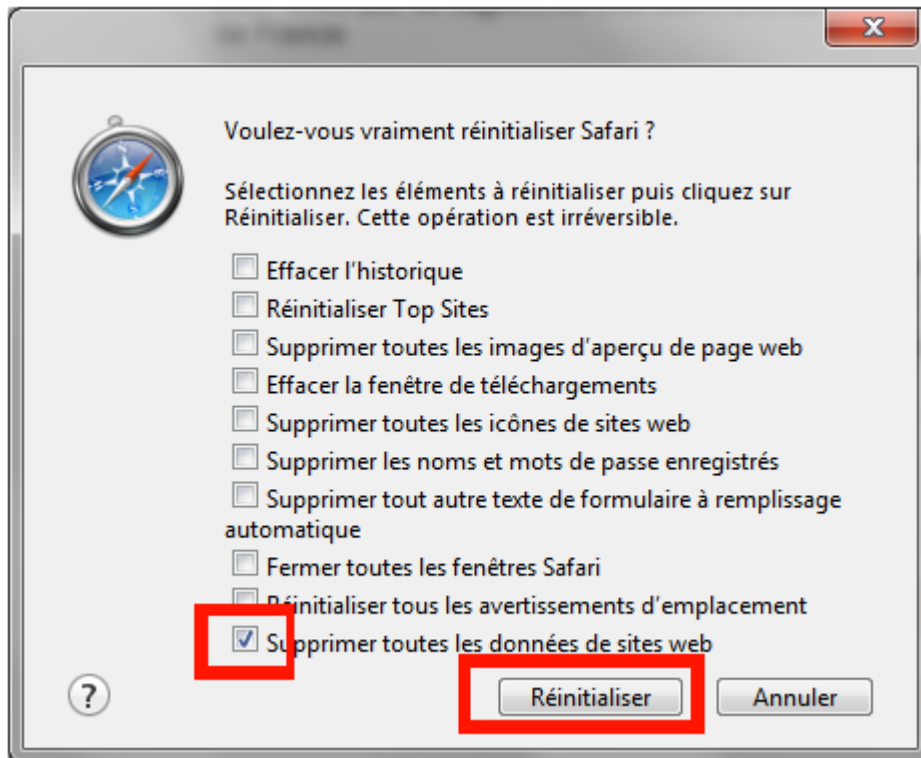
Voulez-vous vraiment réinitialiser Safari ?

Sélectionnez les éléments à réinitialiser puis cliquez sur Réinitialiser. Cette opération est irréversible.

Effacer l'historique
Réinitialiser Top Sites
Supprimer toutes les images d'aperçu de page web
Effacer la fenêtre de téléchargements
Supprimer toutes les icônes de sites web
Supprimer les noms et mots de passe enregistrés
Supprimer tout autre texte de formulaire à remplissage automatique
Fermer toutes les fenêtres Safari
Réinitialiser tous les avertissements d'emplacement
Supprimer toutes les données de sites web

?
Réinitialiser
Annuler